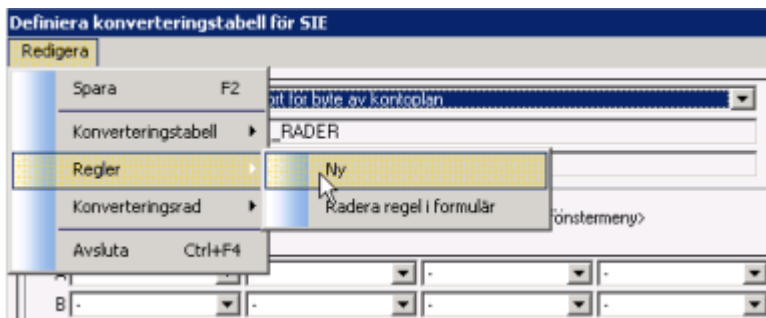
Definiera konverteringstabell för SIE

Redigera

Spara F2

Konverteringstabell

Regler

Konverteringsrad

Avsluta Ctrl+F4

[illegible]ort för byte av kontoplan

_RADER

Ny

Radera regel i formulär

Fönstermeny>

A

B -

-

-

-